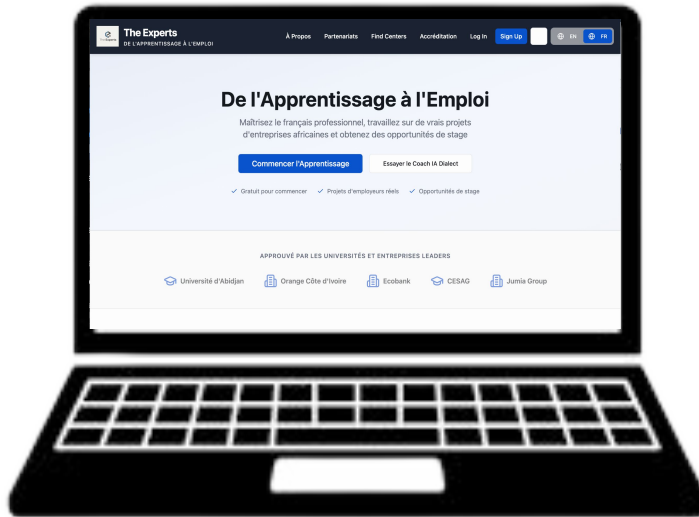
The Experts
DE L'APPRENTISSAGE À L'EMPLOI

À Propos Partenariats Find Centers Accréditation Log In Sign Up EN FR

De l'Apprentissage à l'Emploi

Maîtrisez le français professionnel, travaillez sur de vrais projets d'entreprises africaines et obtenez des opportunités de stage

Commencer l'Apprentissage

Essayer le Coach IA Dialect

✓ Gratuit pour commencer ✓ Projets d'employeurs réels ✓ Opportunités de stage

APPROUVÉ PAR LES UNIVERSITÉS ET ENTREPRISES LEADERS

Université d'Abidjan Orange Côte d'Ivoire Ecobank CESAG Jumia Group